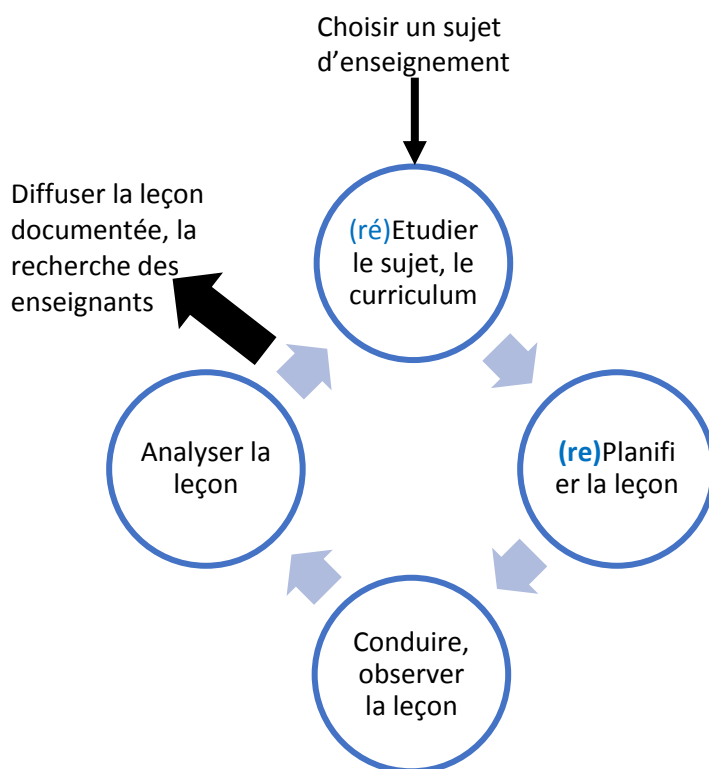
Choisir un sujet d'enseignement

Diffuser la leçon documentée, la recherche des enseignants

(ré)Etudier le sujet, le curriculum

(re)Planifier la leçon

Conduire, observer la leçon

Analyser la leçon